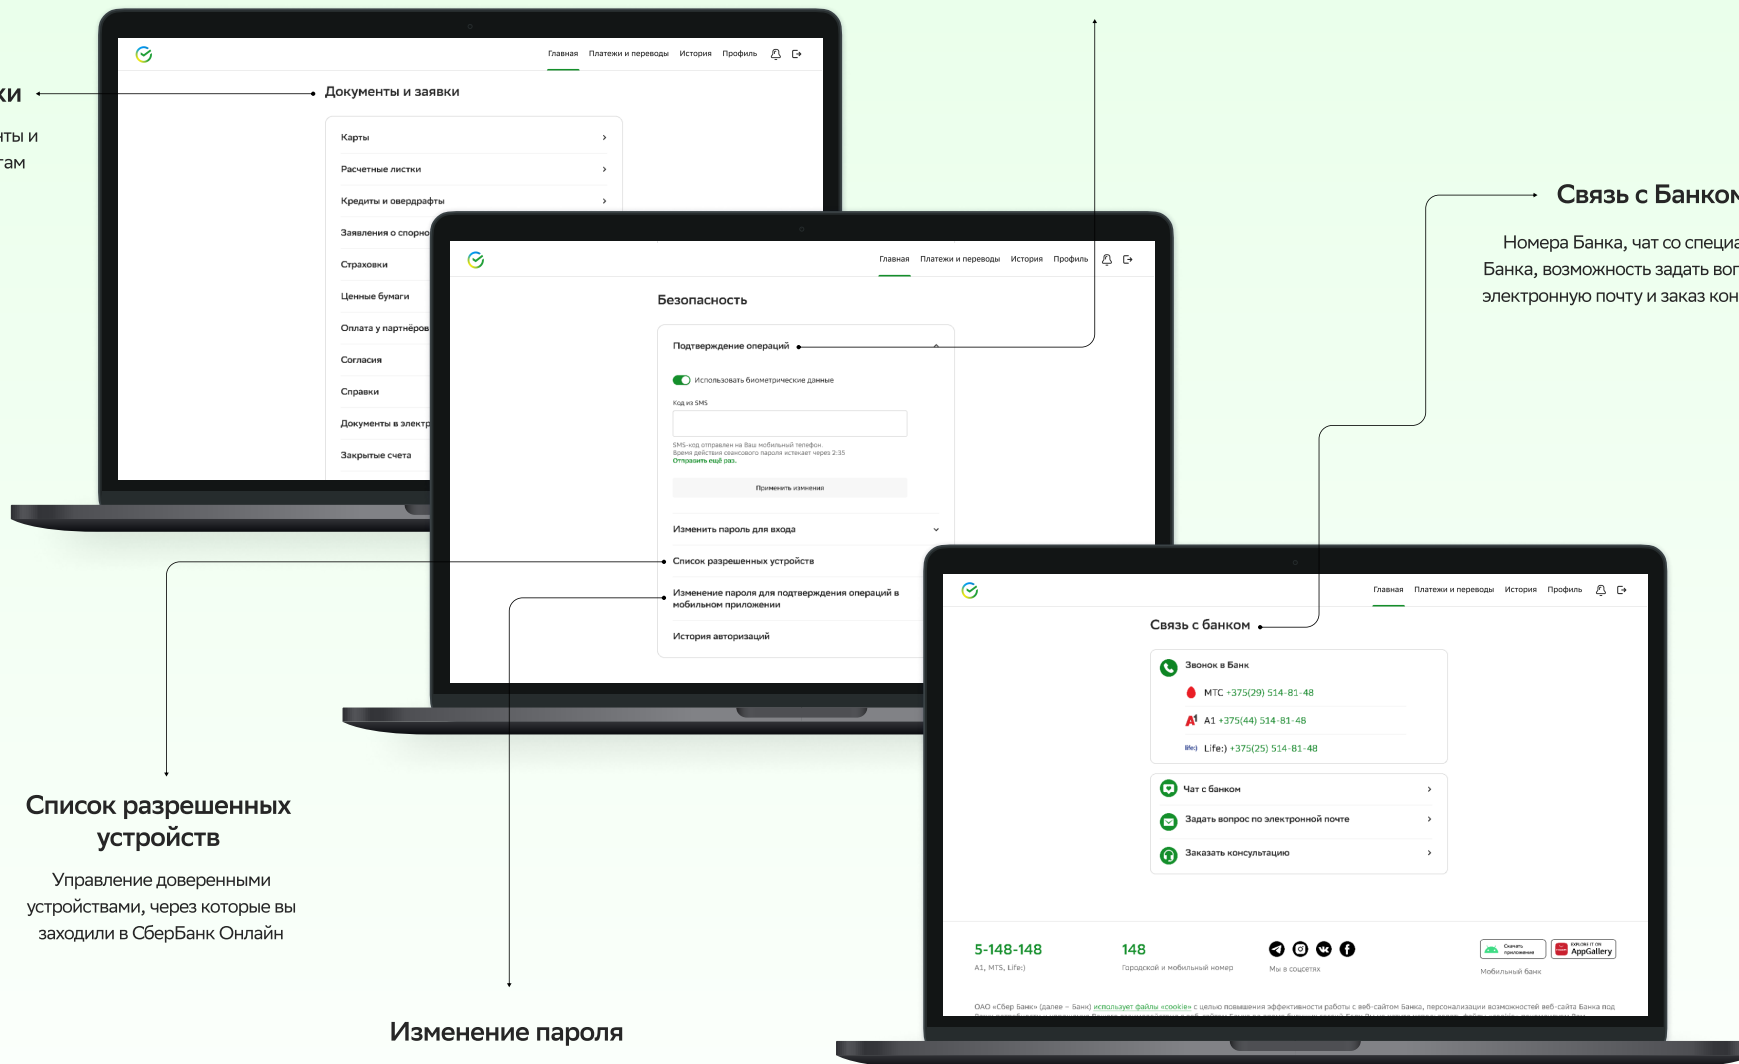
ки

нты и
там

Главная Платежи и переводы История Профиль

Документы и заявки

Карты
Расчетные листки
Кредиты и овердрафты
Заявления о спорно
Страховки
Ценные бумаги
Оплата у партнёров
Согласия
Справки
Документы в электр
Закрытые счета

Главная Платежи и переводы История Профиль

Безопасность

Подтверждение операций

Использовать биометрические данные

Код из SMS

SMS-код отправлен на Ваш мобильный телефон.
Время действия сеансового пароля истекает через 2:35
Отправить ещё раз.

Применить изменения

Изменить пароль для входа
Список разрешенных устройств
Изменение пароля для подтверждения операций в мобильном приложении
История авторизаций

Связь с Банком

Номера Банка, чат со специа
Банка, возможность задать воп
электронную почту и заказ кон

Главная Платежи и переводы История Профиль

Связь с банком

Звонок в Банк
МТС +375(29) 514-81-48
A1 +375(44) 514-81-48
Life:) +375(25) 514-81-48

Чат с банком
Задать вопрос по электронной почте
Заказать консультацию

5-148-148
A1, MTS, Life:)

148
Городской и мобильный номер

Мы в соцсетях

Скачать приложение
EXPLORE IT ON AppGallery
Мобильный банк

ОАО «Сбер Банк» (далее – Банк) использует файлы «cookie» с целью повышения эффективности работы с веб-сайтом Банка, персонализации возможностей веб-сайта Банка под

Список разрешенных устройств

Управление доверенными устройствами, через которые вы заходили в СберБанк Онлайн

Изменение пароля